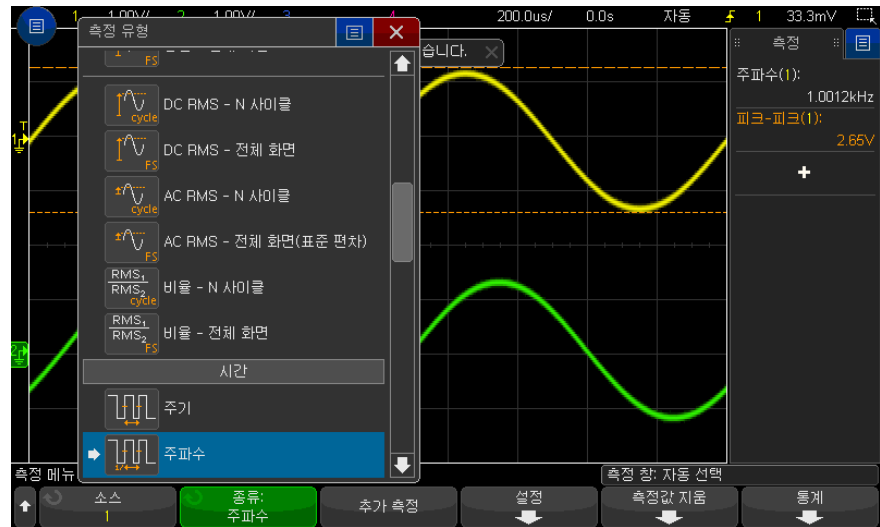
1 1.00V/ 2 1.00V/ 3 4 200.0us/ 0.0s 자동 1 33.3mV

측정 유형

DC RMS - N 사이클
cycle
DC RMS - 전체 화면
FS
AC RMS - N 사이클
cycle
AC RMS - 전체 화면(표준 편차)
FS
$\frac{RMS_1}{RMS_2}$ 비율 - N 사이클
cycle
$\frac{RMS_1}{RMS_2}$ 비율 - 전체 화면
FS
시간
주기
주파수

습니다.

측정
주파수(1):
1.0012kHz
피크-피크(1):
2.65V
+

측정 메뉴
측정 창: 자동 선택

소스
1
종류:
주파수
추가 측정
설정
측정값 지움
통계